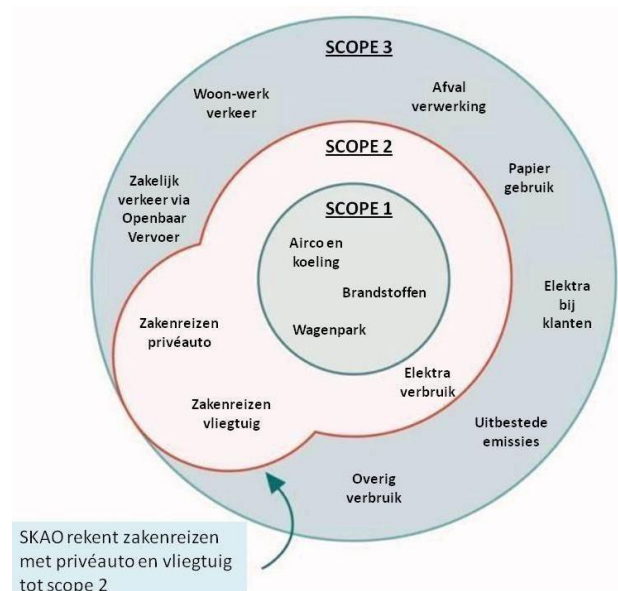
SCOPE 3

Woon-werk verkeer

Afval verwerking

SCOPE 2

Zakelijk verkeer via Openbaar Vervoer

Papier gebruik

SCOPE 1

Airco en koeling

Brandstoffen

Elektra bij klanten

Zakenreizen privéauto

Wagenpark

Elektra verbruik

Zakenreizen vliegtuig

Uitbestede emissies

Overig verbruik

SKAO rekent zakenreizen met privéauto en vliegtuig tot scope 2